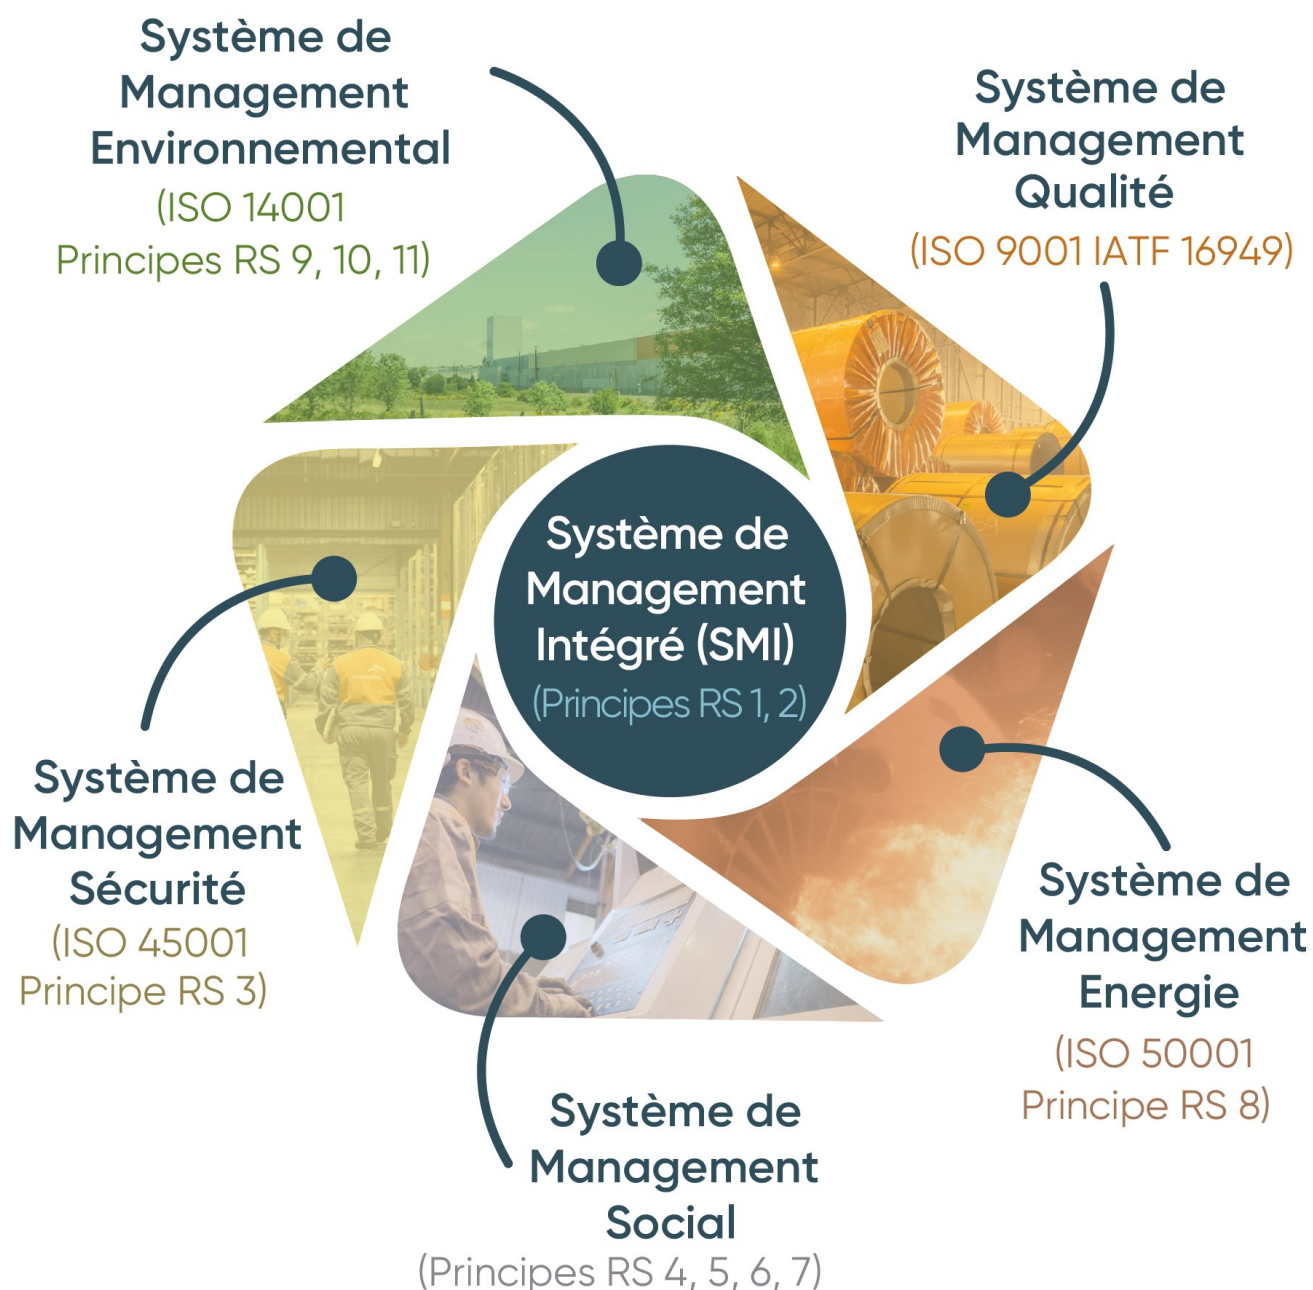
Système de Management Environnemental
(ISO 14001 Principes RS 9, 10, 11)

Système de Management Qualité
(ISO 9001 IATF 16949)

Système de Management Intégré (SMI)
(Principes RS 1, 2)

Système de Management Sécurité
(ISO 45001 Principe RS 3)

Système de Management Energie
(ISO 50001 Principe RS 8)

Système de Management Social
(Principes RS 4, 5, 6, 7)